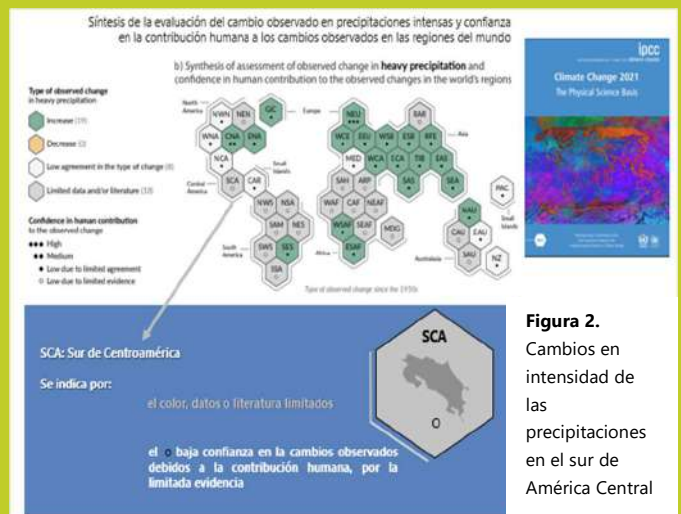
Síntesis de la evaluación del cambio observado en precipitaciones intensas y confianza en la contribución humana a los cambios observados en las regiones del mundo

b) Synthesis of assessment of observed change in **heavy precipitation** and confidence in human contribution to the observed changes in the world's regions

Type of observed change in heavy precipitation

Increase (19)

Decrease (0)

Low agreement in the type of change (8)

Limited data and/or literature (18)

Confidence in human contribution to the observed change

●●● High

●● Medium

● Low due to limited agreement

○ Low due to limited evidence

North America

NWN NEN GIC

WNA CNA ENA

NCA

Small Islands

Central America

SCA CAR

NWS NSA

SAM NES

SWS SES

SSA

South America

Europe

NEU

WCE EEU WSB ESB RFE

MED WCA ECA TIB EAS

SAH ARP SAS SEA

WAF CAF NEAF

WSAF SEAF MDG

ESAF

Africa

Asia

RAR

PAC

Small Islands

NAU

CAU EAU

SAU NZ

Australasia

Type of observed change since the 1950s

ipcc

Climate Change 2021

The Physical Science Basis

SCA: Sur de Centroamérica

Se indica por:

el color, datos o literatura limitados

el ○ baja confianza en la cambios observados debidos a la contribución humana, por la limitada evidencia

SCA

○

**Figura 2.** Cambios en intensidad de las precipitaciones en el sur de América Central